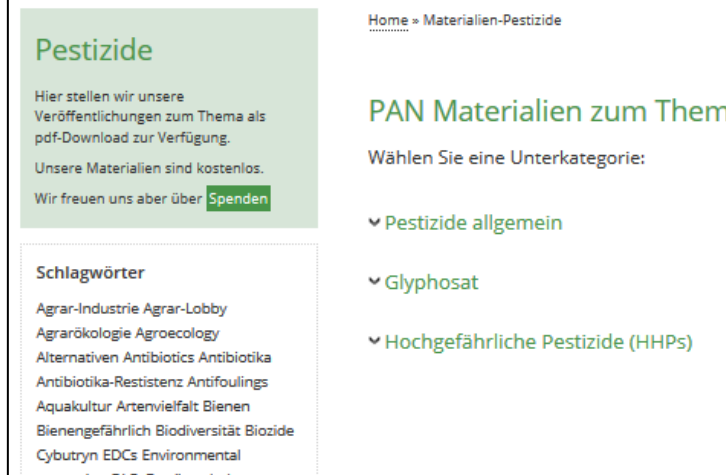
Pestizide

Hier stellen wir unsere Veröffentlichungen zum Thema als pdf-Download zur Verfügung.

Unsere Materialien sind kostenlos.

Wir freuen uns aber über Spenden

Schlagwörter

Agrar-Industrie Agrar-Lobby Agrarökologie Agroecology Alternativen Antibiotics Antibiotika Antibiotika-Restistenz Antifoulings Aquakultur Artenvielfalt Bienen Bienengefährlich Biodiversität Biozide Cybutryn EDCs Environmental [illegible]

Home » Materialien-Pestizide

PAN Materialien zum Them

Wählen Sie eine Unterkategorie:

Pestizide allgemein

Glyphosat

Hochgefährliche Pestizide (HHPs)